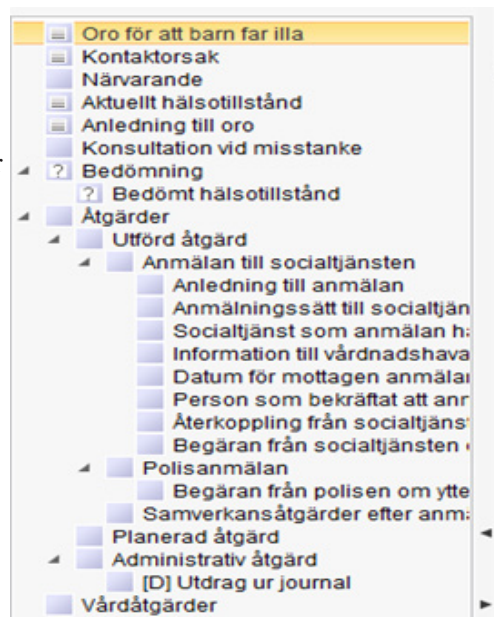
Oro för att barn far illa
Kontaktorsak
Närvarande
Aktuellt hälsotillstånd
Anledning till oro
Konsultation vid misstanke
? Bedömning
? Bedömt hälsotillstånd
Åtgärder
Utförd åtgärd
Anmälan till socialtjänsten
Anledning till anmälan
Anmälningssätt till socialtjän
Socialtjänst som anmälan h
Information till vårdnadshava
Datum för mottagen anmäla
Person som bekräftat att anr
Återkoppling från socialtjäns
Begäran från socialtjänsten
Polisanmälan
Begäran från polisen om ytte
Samverkansåtgärder efter anm
Planerad åtgärd
Administrativ åtgärd
[D] Utdrag ur journal
Vårdåtgärder